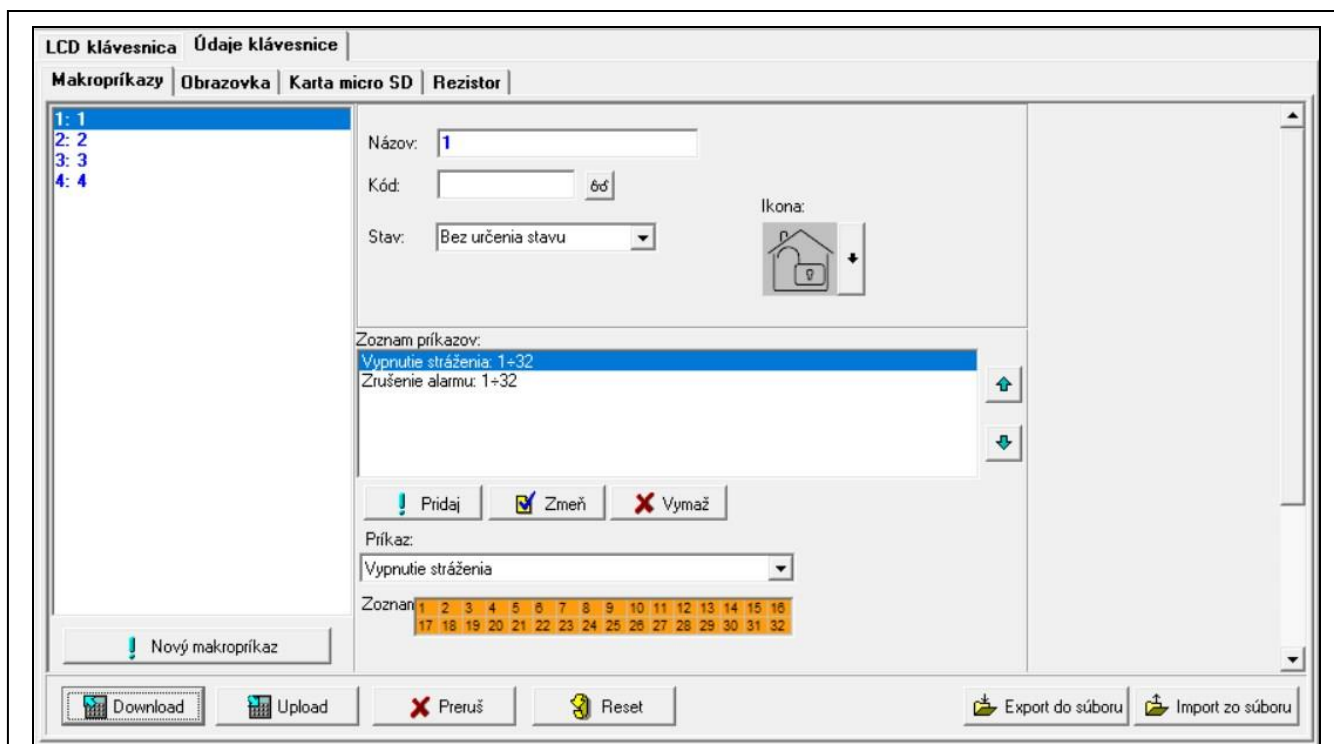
LCD klávesnica | Údaje klávesnice

Makropríkazy | Obrazovka | Karta micro SD | Rezistor

1: 1
2: 2
3: 3
4: 4

Názov: 1
Kód:
Stav: Bez určenia stavu
Ikona:

Zoznam príkazov:
Vypnutie stráženia: 1÷32
Zrušenie alarmu: 1÷32

Pridaj
Zmeň
Vymaž

Príkaz:
Vypnutie stráženia

Zoznam

| 1 | 2 | 3 | 4 | 5 | 6 | 7 | 8 | 9 | 10 | 11 | 12 | 13 | 14 | 15 | 16 |
|---|---|---|---|---|---|---|---|---|---|---|---|---|---|---|---|
| 17 | 18 | 19 | 20 | 21 | 22 | 23 | 24 | 25 | 26 | 27 | 28 | 29 | 30 | 31 | 32 |

Nový makropríkaz

Download
Upload
Preruš
Reset
Export do súboru
Import zo súboru